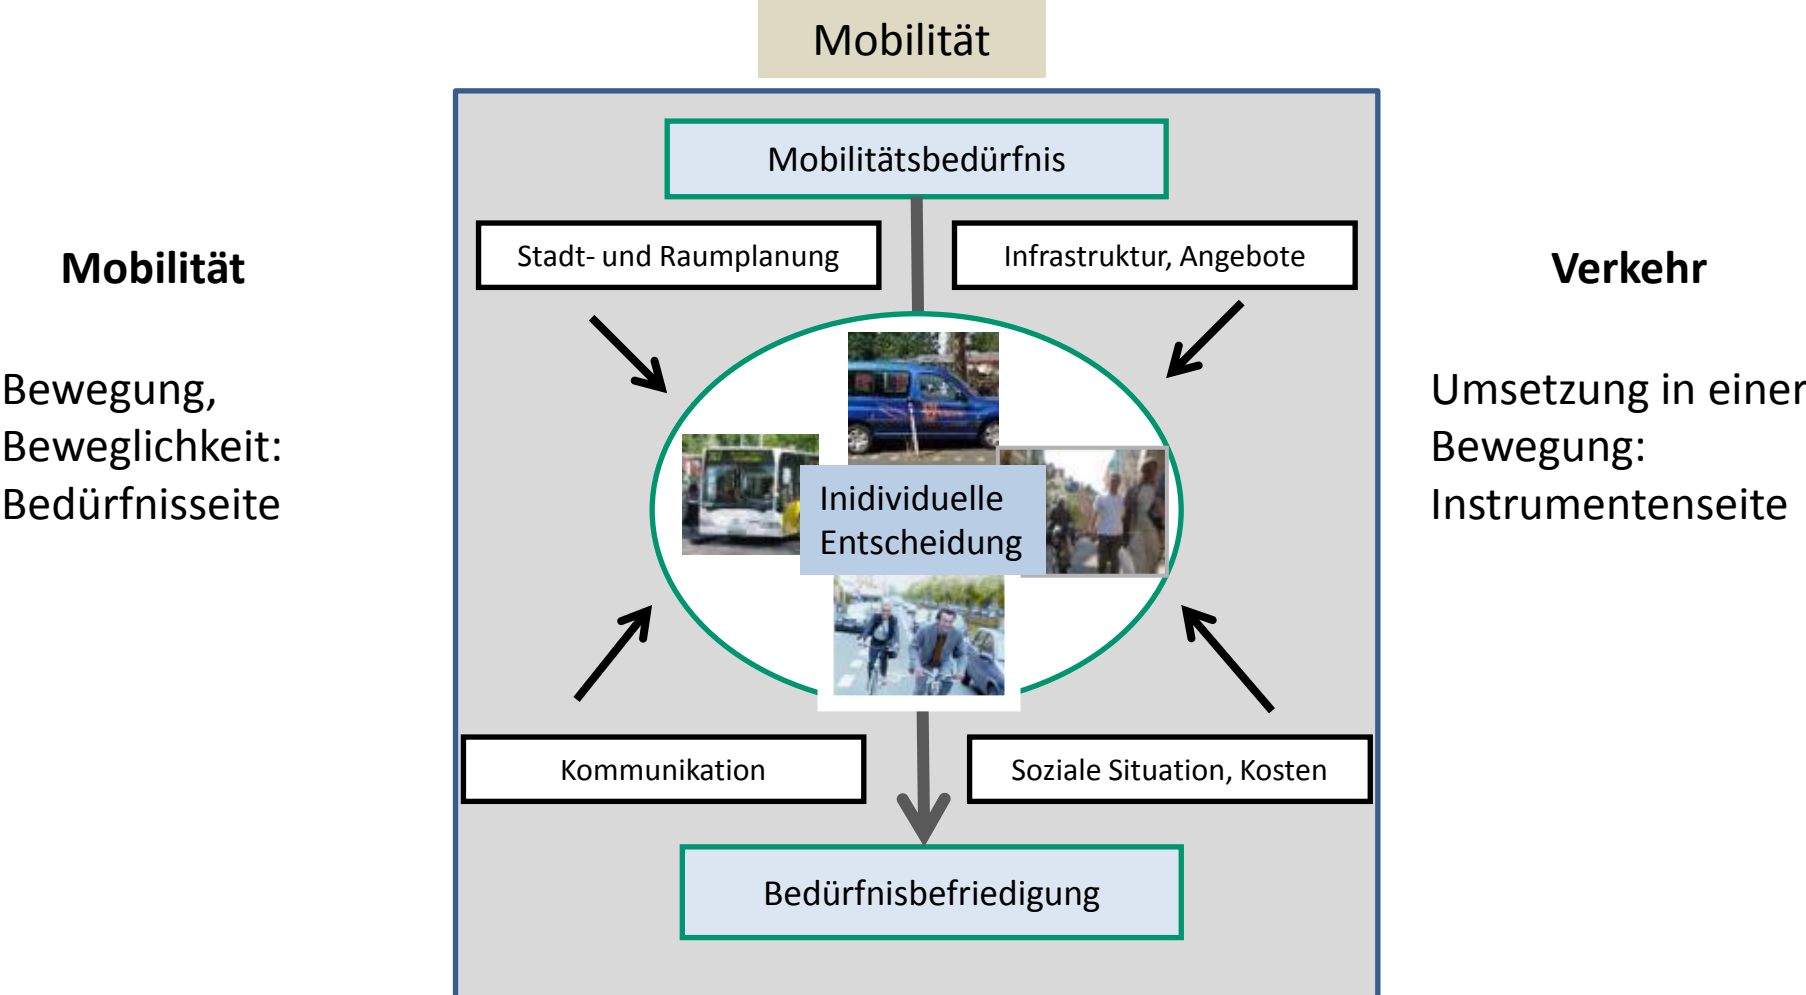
Mobilität

Mobilität

Bewegung, Beweglichkeit: Bedürfnisseite

Mobilitätsbedürfnis

Stadt- und Raumplanung

Infrastruktur, Angebote

Inidividuelle Entscheidung

Kommunikation

Soziale Situation, Kosten

Bedürfnisbefriedigung

Verkehr

Umsetzung in einer Bewegung: Instrumentenseite